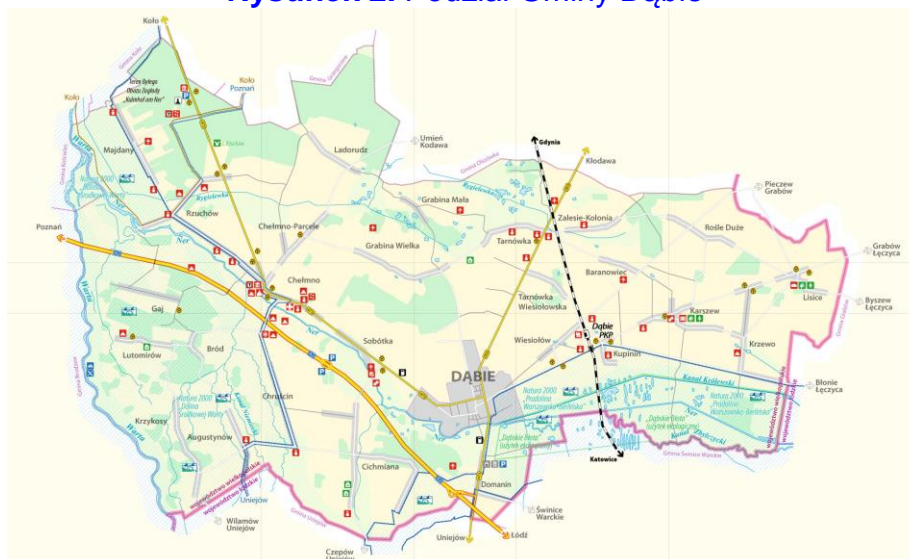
Rysunek 2. Podział Gminy Dąbie

Koło
Koło
Koło Poznań
Teren byłego Obozu Zagłady „Kulmhof am Ner"
Majdany
Rzuchów
Poznań
Chełmno-Parcele
Chełmno
Ladorudz
Umień Kodawa
Gdynia
Kłodawa
Grabina Mała
Grabina Wielka
Tarnówka
Zalesie-Kolonia
Pieczew Grabów
Rośle Duże
Grabów Łęczyca
Baranowiec
Tarnówka Wiesiołowska
Karszew
Lisice
Byszew Łęczyca
Gaj
Lutomirów
Bród
Sobótka
Wiesiołów
Dąbie PKP
Kupinin
Krzewo
DĄBIE
Błonie Łęczyca
Krzykosy
Augustynów
Chruścin
Natura 2000 Dolina Środkowej Warty
Natura 2000 Pradolina Warszawsko-Berlińska
„Dąbskie Błota" (użytek ekologiczny)
Kanał Kiełkowski
Katowice
Cichmiana
Domanin
Świnice Warckie
Uniejów
Wilamów Uniejów
Łódź
Uniejów
Czepów
Warta
Ner
województwo wielkopolskie
województwo łódzkie